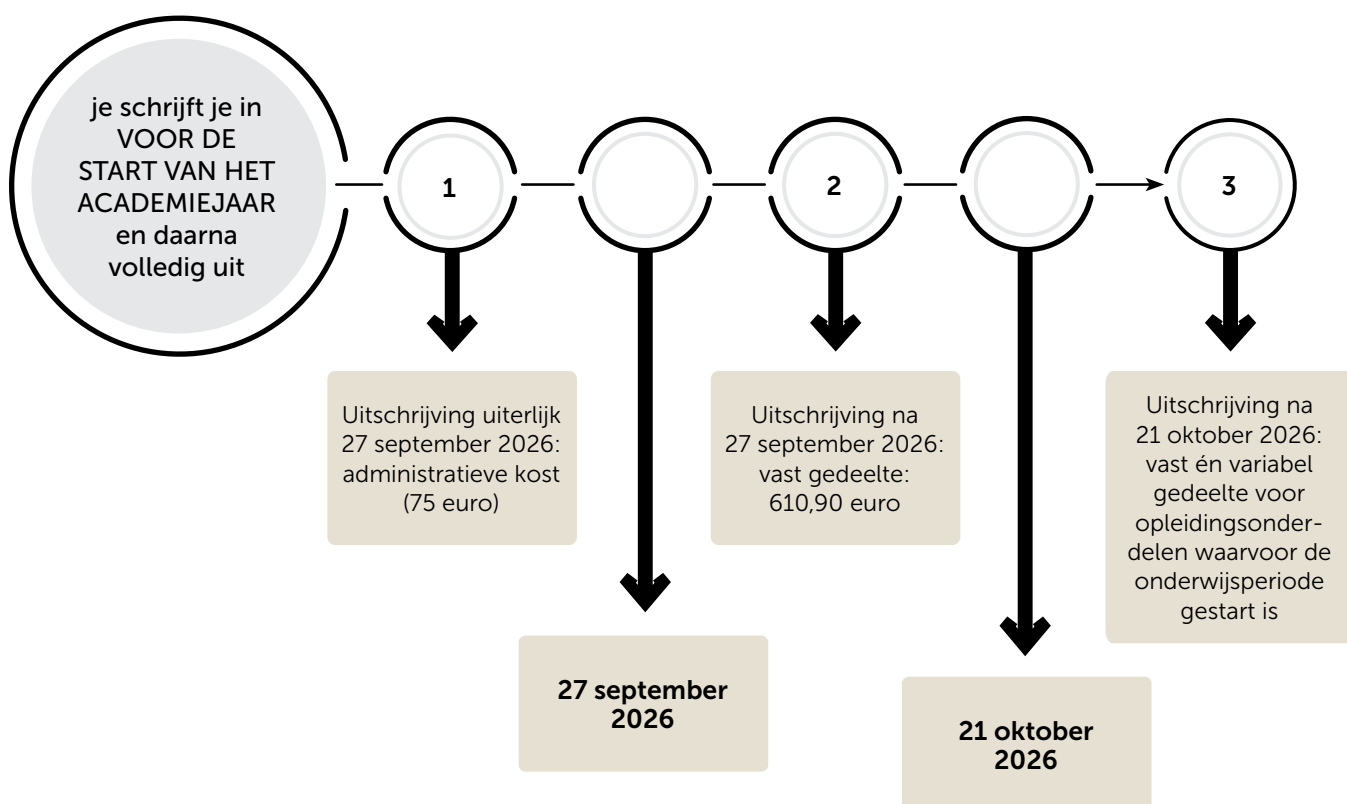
je schrijft je in VOOR DE START VAN HET ACADEMIEJAAR en daarna volledig uit

1

2

3

Uitschrijving uiterlijk 27 september 2026: administratieve kost (75 euro)

27 september 2026

Uitschrijving na 27 september 2026: vast gedeelte: 610,90 euro

21 oktober 2026

Uitschrijving na 21 oktober 2026: vast én variabel gedeelte voor opleidingsonderdelen waarvoor de onderwijsperiode gestart is